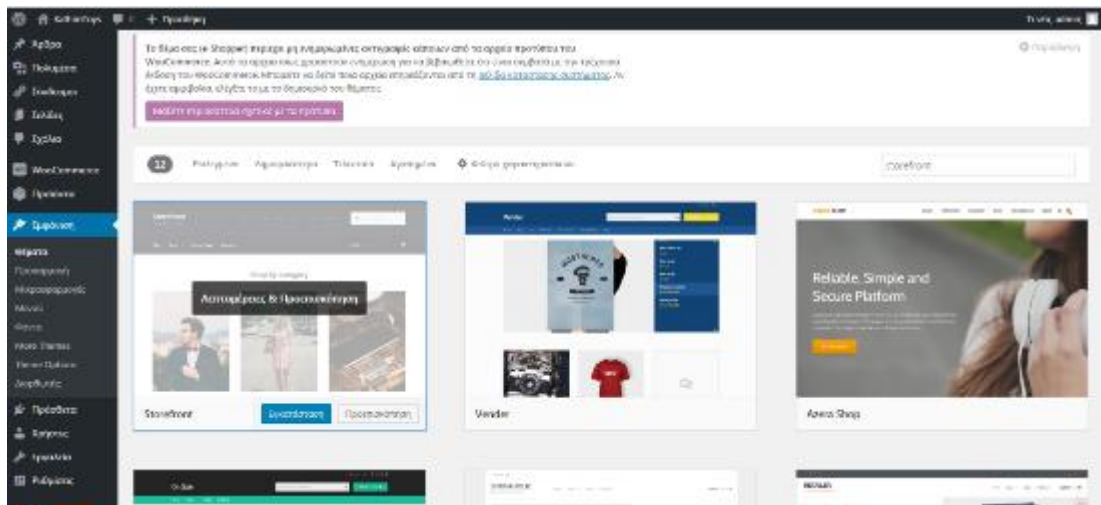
Προσθήκη

Άρθρα
Πολυμέσα
Σελίδες
Σχόλια
WooCommerce
Προϊόντα
Εμφάνιση
Θέματα
Προσαρμογή
Μικροεφαρμογές
Μενού
More Themes
Theme Options
Επεξεργαστής
Πρόσθετα
Χρήστες
Εργαλεία
Ρυθμίσεις

Το θέμα σας (Storefront) περιέχει μη ενημερωμένες εκτεταμένες εκδόσεις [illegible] WooCommerce. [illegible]

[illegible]

12 Προσθήκη Αγαπημένα Τελευταία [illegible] Φίλτρο χαρακτηριστικών

storefront

Λεπτομέρειες & Προεπισκόπηση

Storefront Εγκατάσταση Προεπισκόπηση

Vendor

Reliable, Simple and Secure Platform

Azera Shop